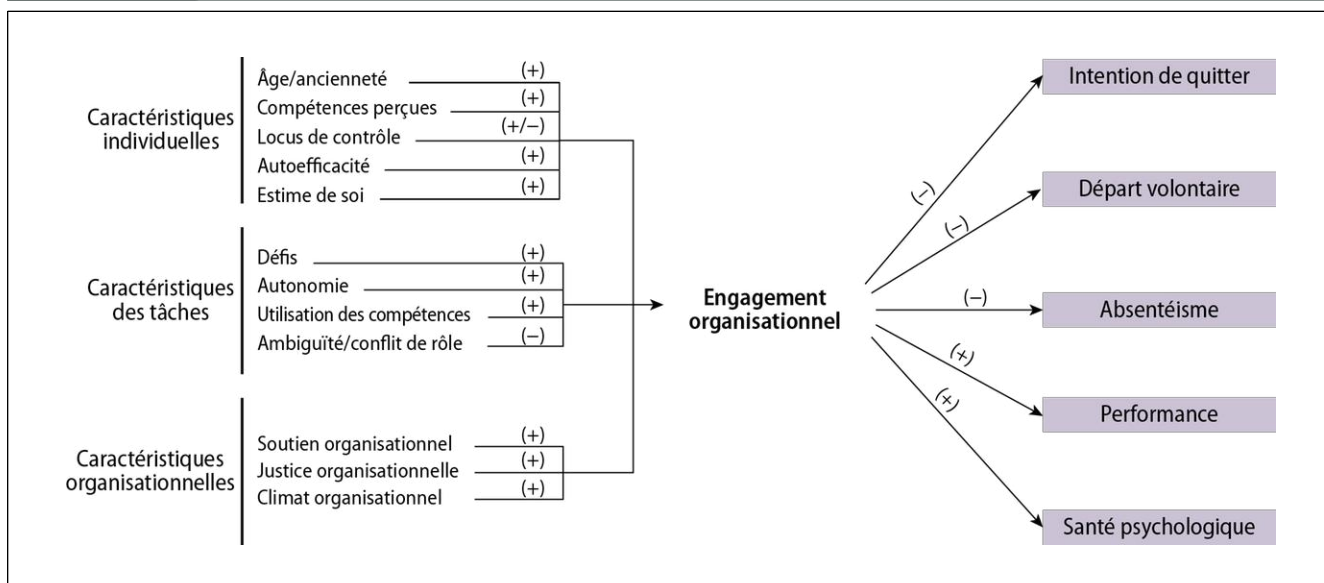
Caractéristiques individuelles

Âge/ancienneté (+)
Compétences perçues (+)
Locus de contrôle (+/−)
Autoefficacité (+)
Estime de soi (+)

Caractéristiques des tâches

Défis (+)
Autonomie (+)
Utilisation des compétences (+)
Ambiguïté/conflit de rôle (−)

Caractéristiques organisationnelles

Soutien organisationnel (+)
Justice organisationnelle (+)
Climat organisationnel (+)

Engagement organisationnel

(−) Intention de quitter
(−) Départ volontaire
(−) Absentéisme
(+) Performance
(+) Santé psychologique